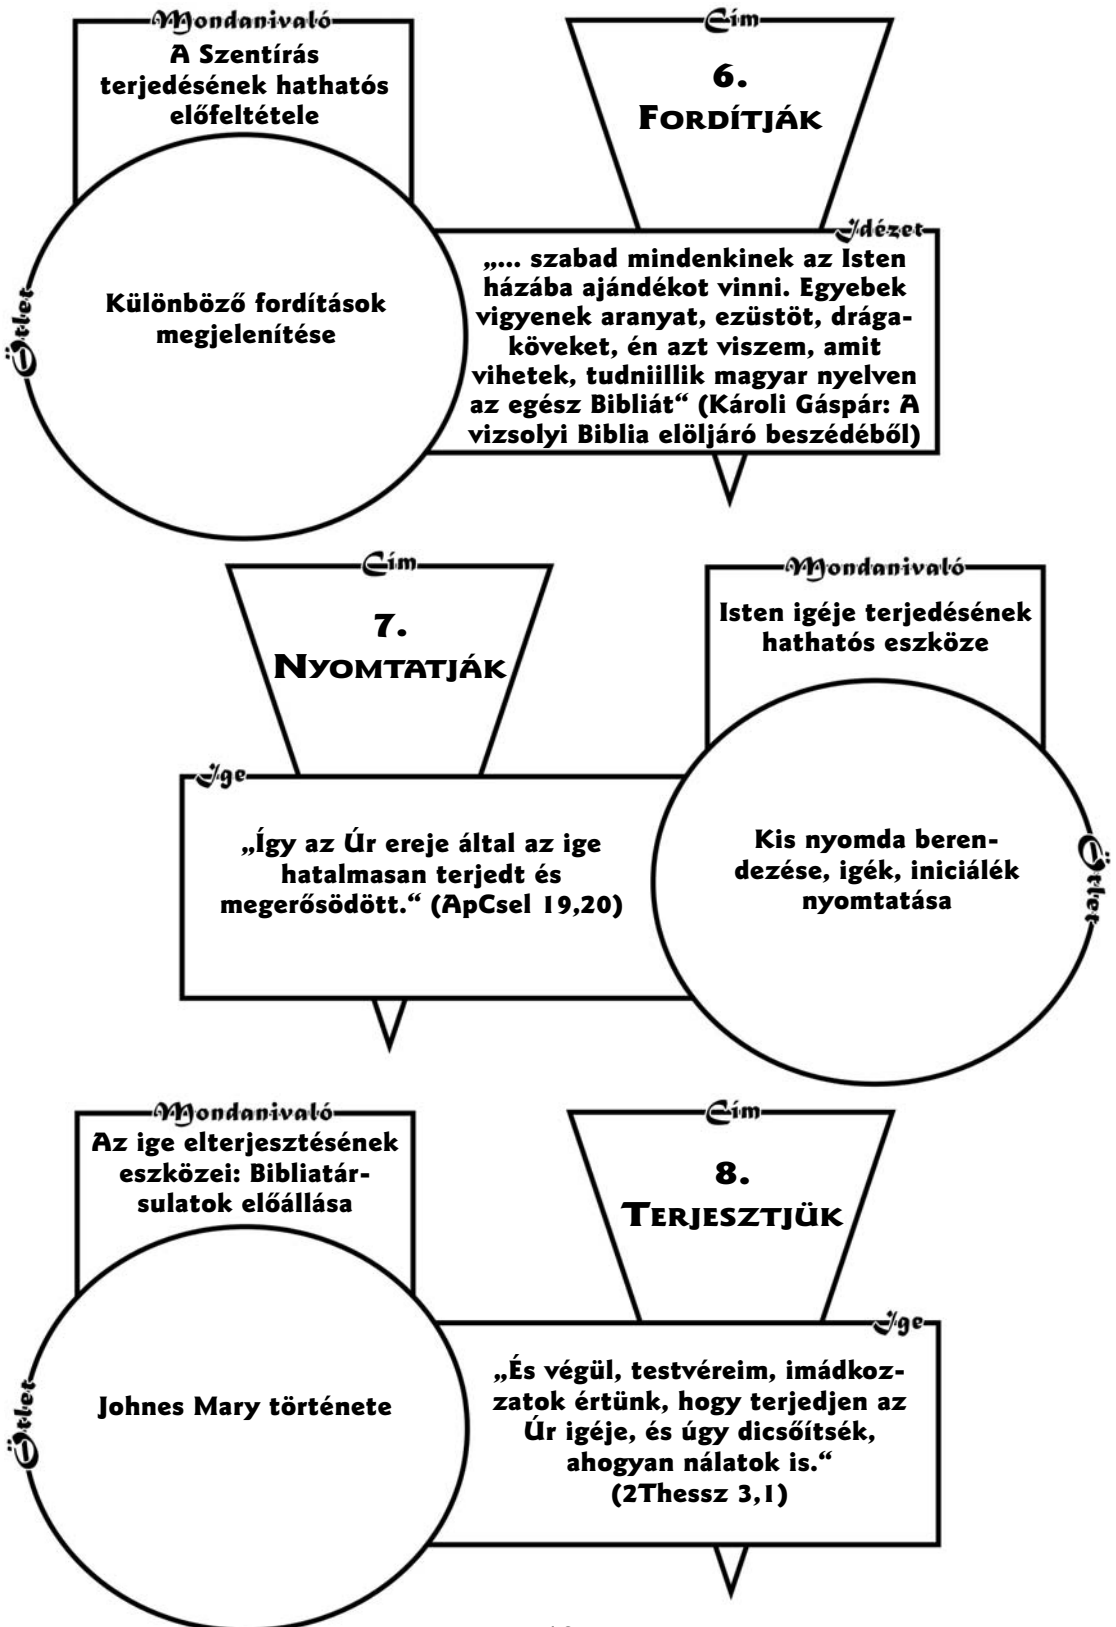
Mondanivaló
A Szentírás terjedésének hathatós előfeltétele

Cím
6.
FORDÍTJÁK

Ötlet
Különböző fordítások megjelenítése

Idézet
„... szabad mindenkinek az Isten házába ajándékot vinni. Egyebek vigyenek aranyat, ezüstöt, drágaköveket, én azt viszem, amit vihetek, tudniillik magyar nyelven az egész Bibliát“ (Károli Gáspár: A vizsolyi Biblia elöljáró beszédéből)

Cím
7.
NYOMTATJÁK

Mondanivaló
Isten igéje terjedésének hathatós eszköze

Ige
„Így az Úr ereje által az ige hatalmasan terjedt és megerősödött.“ (ApCsel 19,20)

Ötlet
Kis nyomda berendezése, igék, iniciálék nyomtatása

Mondanivaló
Az ige elterjesztésének eszközei: Bibliatársulatok előállása

Cím
8.
TERJESZTJÜK

Ötlet
Johnes Mary története

Ige
„És végül, testvéreim, imádkozzatok értünk, hogy terjedjen az Úr igéje, és úgy dicsőítsék, ahogyan nálatok is.“ (2Thessz 3,1)